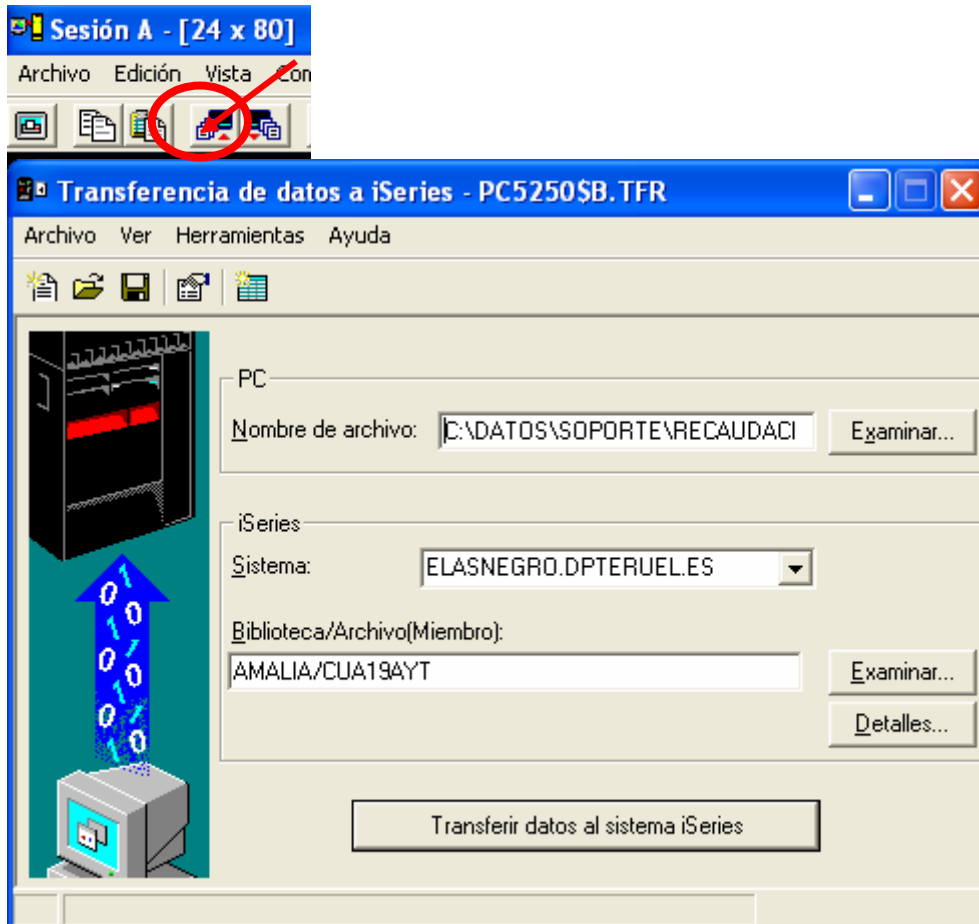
Sesión A - [24 x 80]

Archivo Edición Vista Con

Transferencia de datos a iSeries - PC5250$B.TFR

Archivo Ver Herramientas Ayuda

PC

Nombre de archivo: C:\DATOS\SOPORTE\RECAUDACI

Examinar...

iSeries

Sistema: ELASNEGRO.DPTERUEL.ES

Biblioteca/Archivo(Miembro):

AMALIA/CUA19AYT

Examinar...

Detalles...

Transferir datos al sistema iSeries